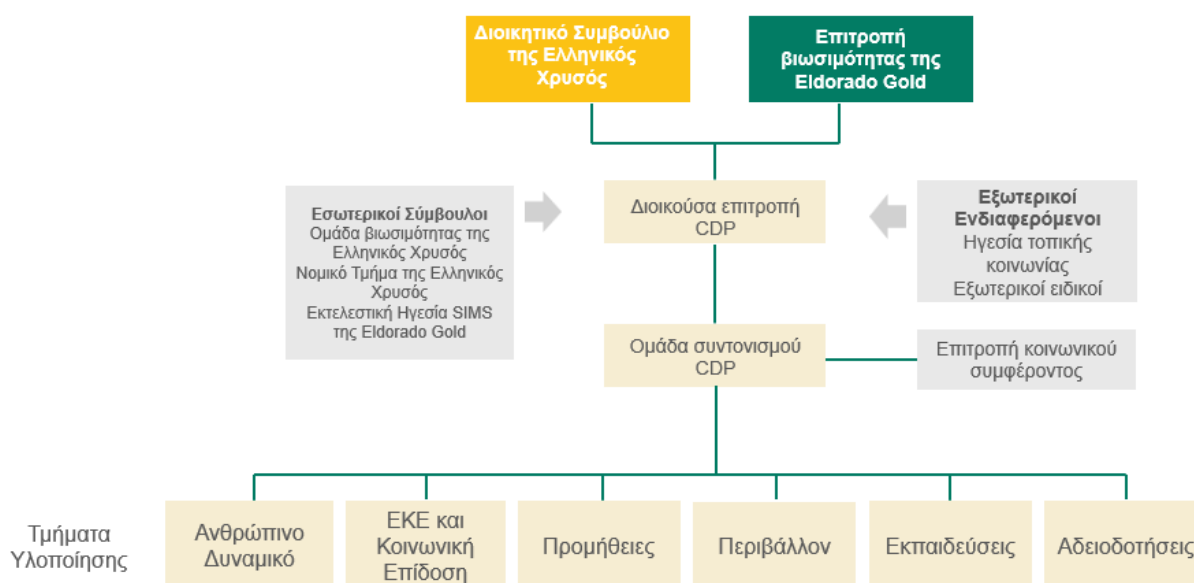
Διοικητικό Συμβούλιο της Ελληνικός Χρυσός

Επιτροπή βιωσιμότητας της Eldorado Gold

Εσωτερικοί Σύμβουλοι
Ομάδα βιωσιμότητας της Ελληνικός Χρυσός
Νομικό Τμήμα της Ελληνικός Χρυσός
Εκτελεστική Ηγεσία SIMS της Eldorado Gold

Διοικούσα επιτροπή CDP

Εξωτερικοί Ενδιαφερόμενοι
Ηγεσία τοπικής κοινωνίας
Εξωτερικοί ειδικοί

Ομάδα συντονισμού CDP

Επιτροπή κοινωνικού συμφέροντος

Τμήματα Υλοποίησης

Ανθρώπινο Δυναμικό

ΕΚΕ και Κοινωνική Επίδοση

Προμήθειες

Περιβάλλον

Εκπαιδεύσεις

Αδειοδοτήσεις